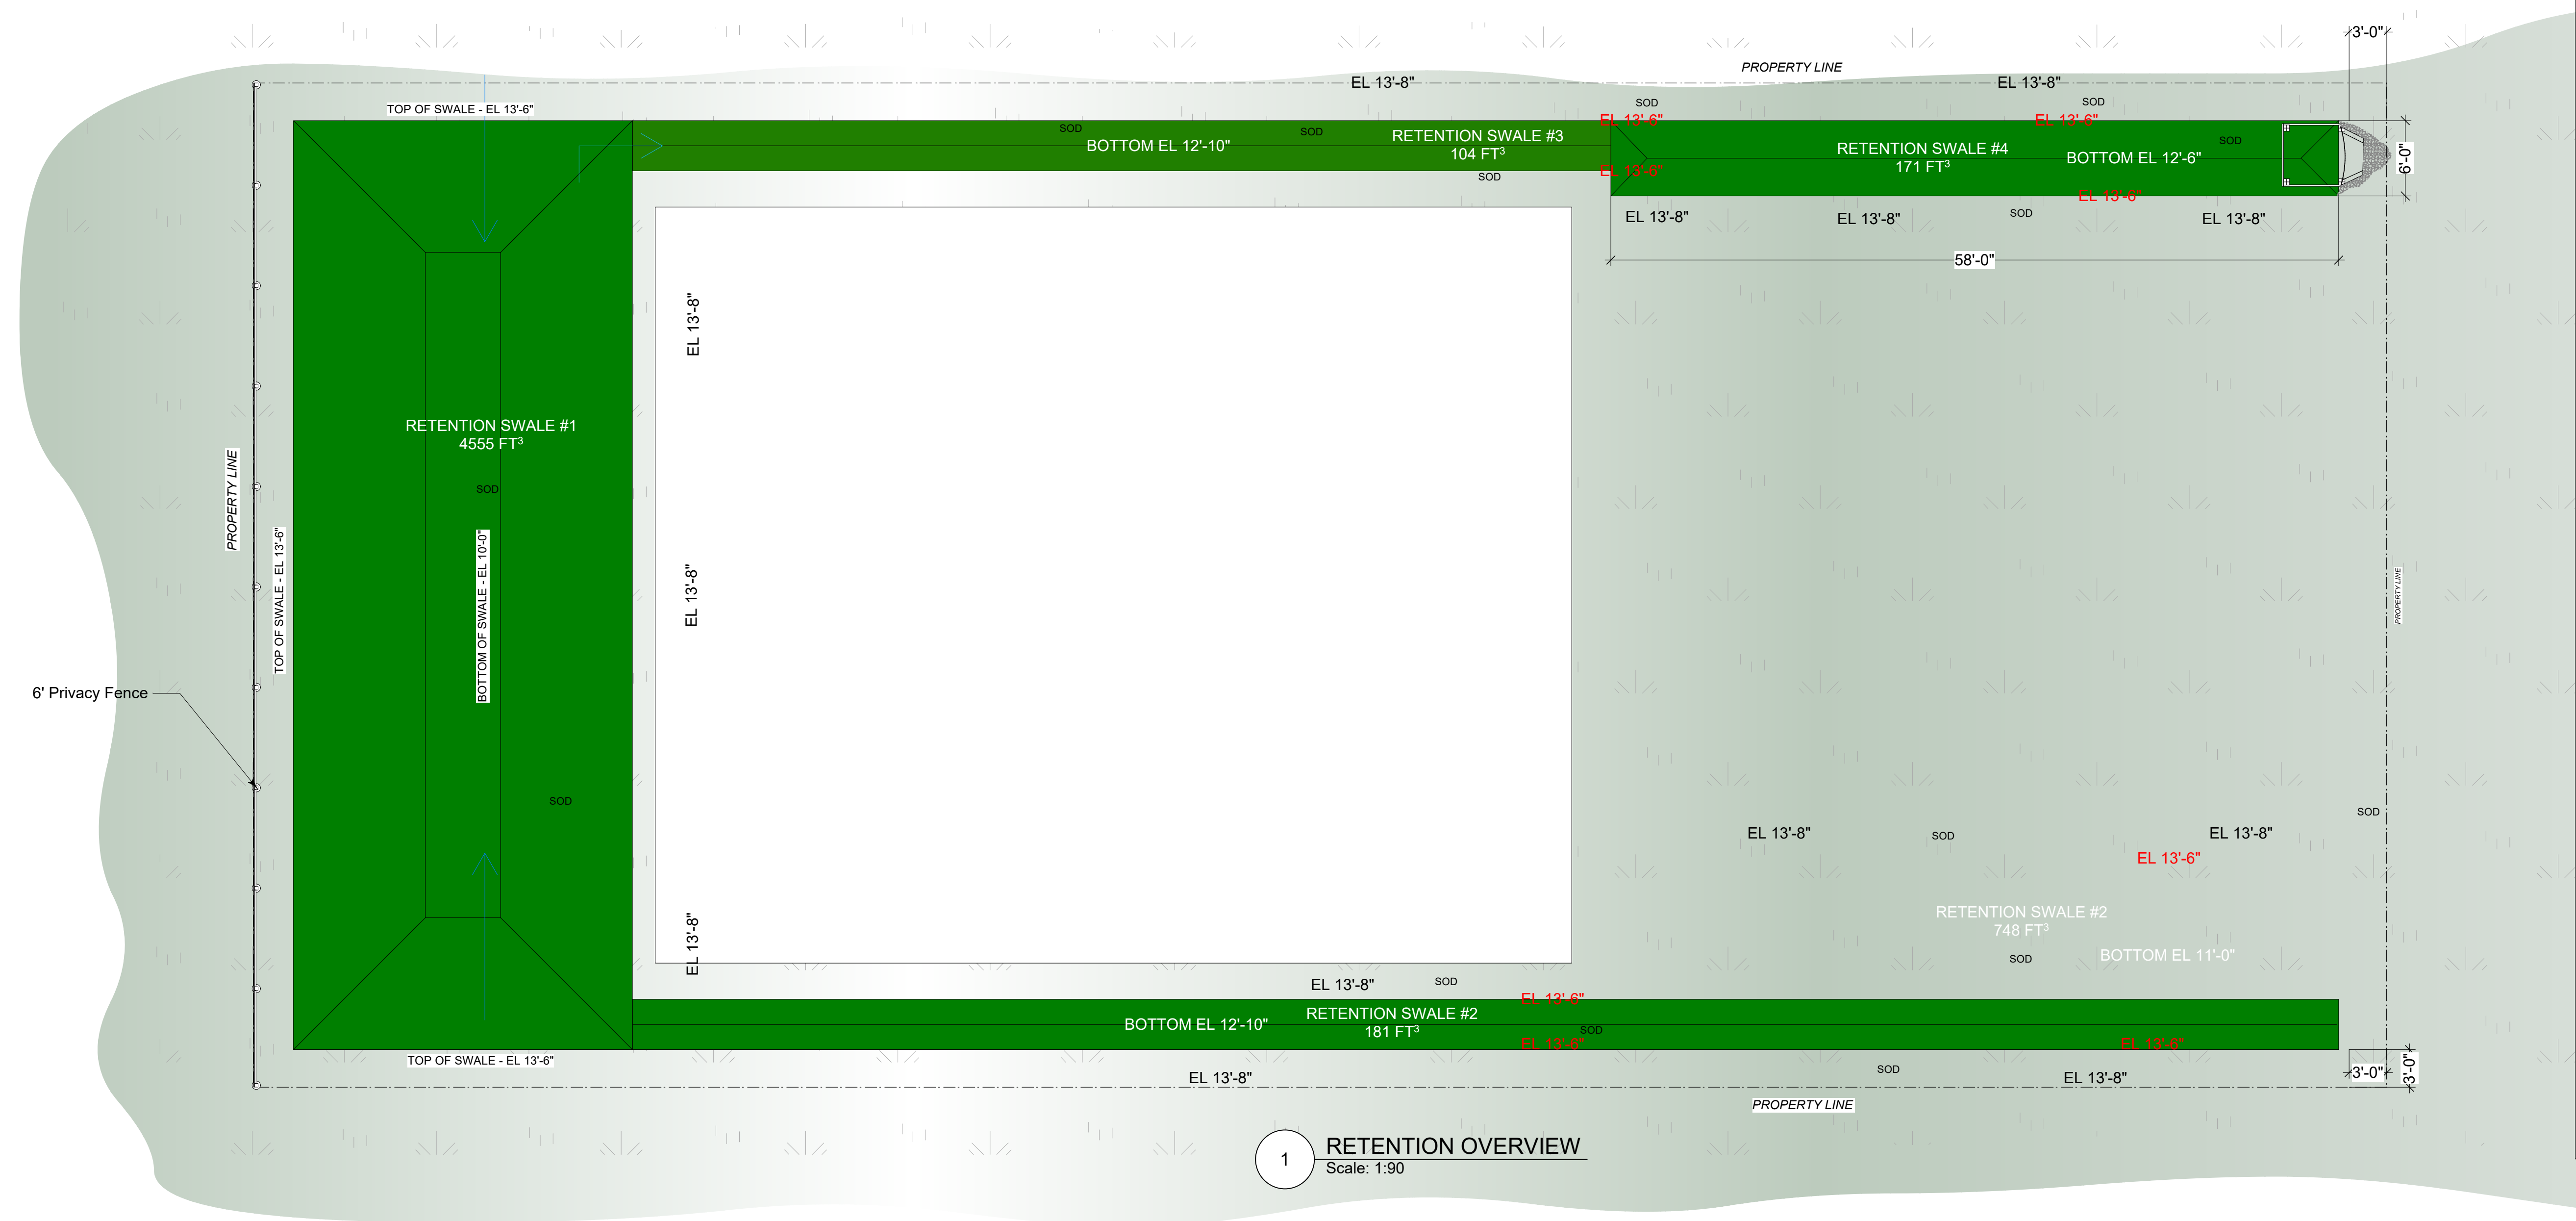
3'-0"
PROPERTY LINE
EL 13'-8"
EL 13'-8"
TOP OF SWALE - EL 13'-6"
SOD
SOD
SOD
EL 13'-6"
EL 13'-6"
SOD
BOTTOM EL 12'-10"
RETENTION SWALE #3
104 FT$^3$
RETENTION SWALE #4
171 FT$^3$
BOTTOM EL 12'-6"
6'-0"
EL 13'-6"
SOD
EL 13'-6"
EL 13'-8"
EL 13'-8"
SOD
EL 13'-8"
58'-0"
EL 13'-8"
RETENTION SWALE #1
4555 FT$^3$
SOD
PROPERTY LINE
TOP OF SWALE - EL 13'-6"
BOTTOM OF SWALE - EL 10'-0"
EL 13'-8"
PROPERTY LINE
6' Privacy Fence
SOD
SOD
EL 13'-8"
SOD
EL 13'-8"
EL 13'-6"
RETENTION SWALE #2
748 FT$^3$
EL 13'-8"
SOD
BOTTOM EL 11'-0"
EL 13'-8"
SOD
EL 13'-6"
BOTTOM EL 12'-10"
RETENTION SWALE #2
181 FT$^3$
SOD
EL 13'-8"
EL 13'-8"
TOP OF SWALE - EL 13'-6"
EL 13'-8"
SOD
EL 13'-8"
3'-0"
3'-0"
PROPERTY LINE
1
RETENTION OVERVIEW
Scale: 1:90